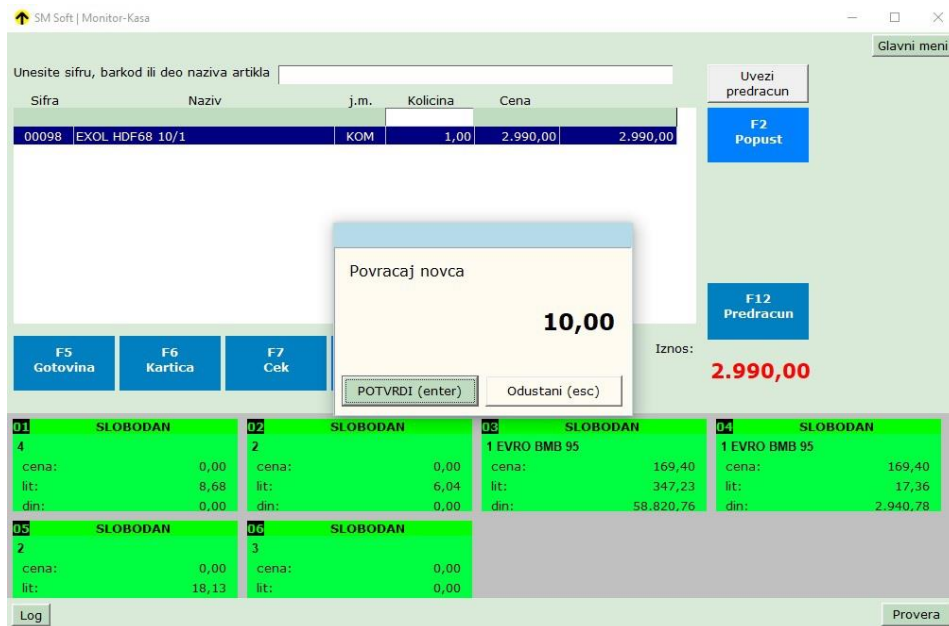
SM Soft | Monitor-Kasa

Glavni meni

Unesite sifru, barkod ili deo naziva artikla

Uvezi predracun

| Sifra | Naziv | j.m. | Kolicina | Cena | |
|---|---|---|---|---|---|
| 00098 | EXOL HDF68 10/1 | KOM | 1,00 | 2.990,00 | 2.990,00 |

F2
Popust

Povracaj novca

10,00

POTVRDI (enter)
Odustani (esc)

F12
Predracun

F5
Gotovina

F6
Kartica

F7
Cek

Iznos:

2.990,00

01 SLOBODAN
4
cena: 0,00
lit: 8,68
din: 0,00

02 SLOBODAN
2
cena: 0,00
lit: 6,04
din: 0,00

03 SLOBODAN
1 EVRO BMB 95
cena: 169,40
lit: 347,23
din: 58.820,76

04 SLOBODAN
1 EVRO BMB 95
cena: 169,40
lit: 17,36
din: 2.940,78

05 SLOBODAN
2
cena: 0,00
lit: 18,13

06 SLOBODAN
3
cena: 0,00
lit: 0,00

Log

Provera